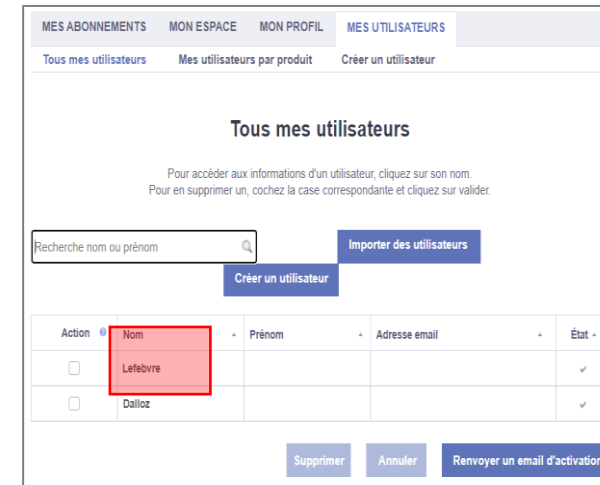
MES ABONNEMENTS MON ESPACE MON PROFIL MES UTILISATEURS

Tous mes utilisateurs Mes utilisateurs par produit Créer un utilisateur

Tous mes utilisateurs

Pour accéder aux informations d'un utilisateur, cliquez sur son nom.
Pour en supprimer un, cochez la case correspondante et cliquez sur valider.

Recherche nom ou prénom

Importer des utilisateurs

Créer un utilisateur

| Action | Nom | Prénom | Adresse email | État |
|---|---|---|---|---|
| | Lefebvre | | | ✓ |
| | Dalloz | | | ✓ |

Supprimer Annuler Renvoyer un email d'activation